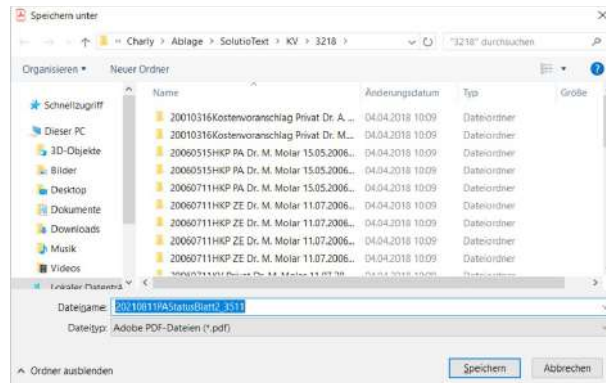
Speichern unter

« Charly › Ablage › SolutioText › KV › 3218 ›

"3218" durchsuchen

Organisieren ▾ Neuer Ordner

| Name | Änderungsdatum | Typ | Größe |
|---|---|---|---|
| 20010316Kostenvoranschlag Privat Dr. A. ... | 04.04.2018 10:09 | Dateiordner | |
| 20010316Kostenvoranschlag Privat Dr. M... | 04.04.2018 10:09 | Dateiordner | |
| 20060515HKP PA Dr. M. Molar 15.05.2006... | 04.04.2018 10:09 | Dateiordner | |
| 20060515HKP PA Dr. M. Molar 15.05.2006... | 04.04.2018 10:09 | Dateiordner | |
| 20060711HKP PA Dr. M. Molar 15.05.2006... | 04.04.2018 10:09 | Dateiordner | |
| 20060711HKP ZE Dr. M. Molar 11.07.2006... | 04.04.2018 10:09 | Dateiordner | |
| 20060711HKP ZE Dr. M. Molar 11.07.2006... | 04.04.2018 10:09 | Dateiordner | |
| 20060711HKP ZE Dr. M. Molar 11.07.2006... | 04.04.2018 10:09 | Dateiordner | |
| 20060711HKP ZE Dr. M. Molar 11.07.2006... | 04.04.2018 10:09 | Dateiordner | |
| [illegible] | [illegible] | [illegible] | |

Schnellzugriff
Dieser PC
3D-Objekte
Bilder
Desktop
Dokumente
Downloads
Musik
Videos
Lokaler Datenträ

Dateiname: 20210811PAStatusBlatt2_3511
Dateityp: Adobe PDF-Dateien (*.pdf)

^ Ordner ausblenden

Speichern Abbrechen